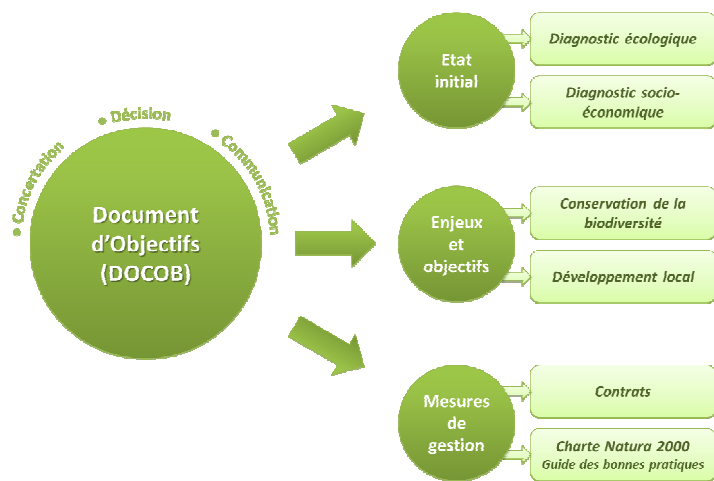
Concertation
Décision
Communication

Document d'Objectifs (DOCOB)

Etat initial
Diagnostic écologique
Diagnostic socio-économique

Enjeux et objectifs
Conservation de la biodiversité
Développement local

Mesures de gestion
Contrats
Charte Natura 2000
Guide des bonnes pratiques